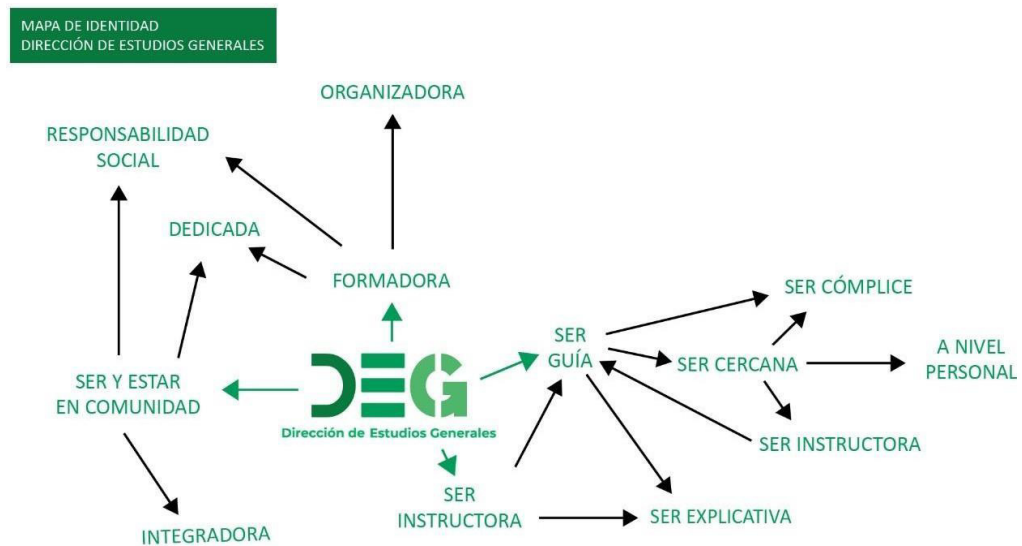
MAPA DE IDENTIDAD
DIRECCIÓN DE ESTUDIOS GENERALES

ORGANIZADORA

RESPONSABILIDAD SOCIAL

DEDICADA

FORMADORA

SER CÓMPLICE

SER GUÍA

SER CERCANA

A NIVEL PERSONAL

SER Y ESTAR EN COMUNIDAD

DEG
Dirección de Estudios Generales

SER INSTRUCTORA

SER INSTRUCTORA

SER EXPLICATIVA

INTEGRADORA